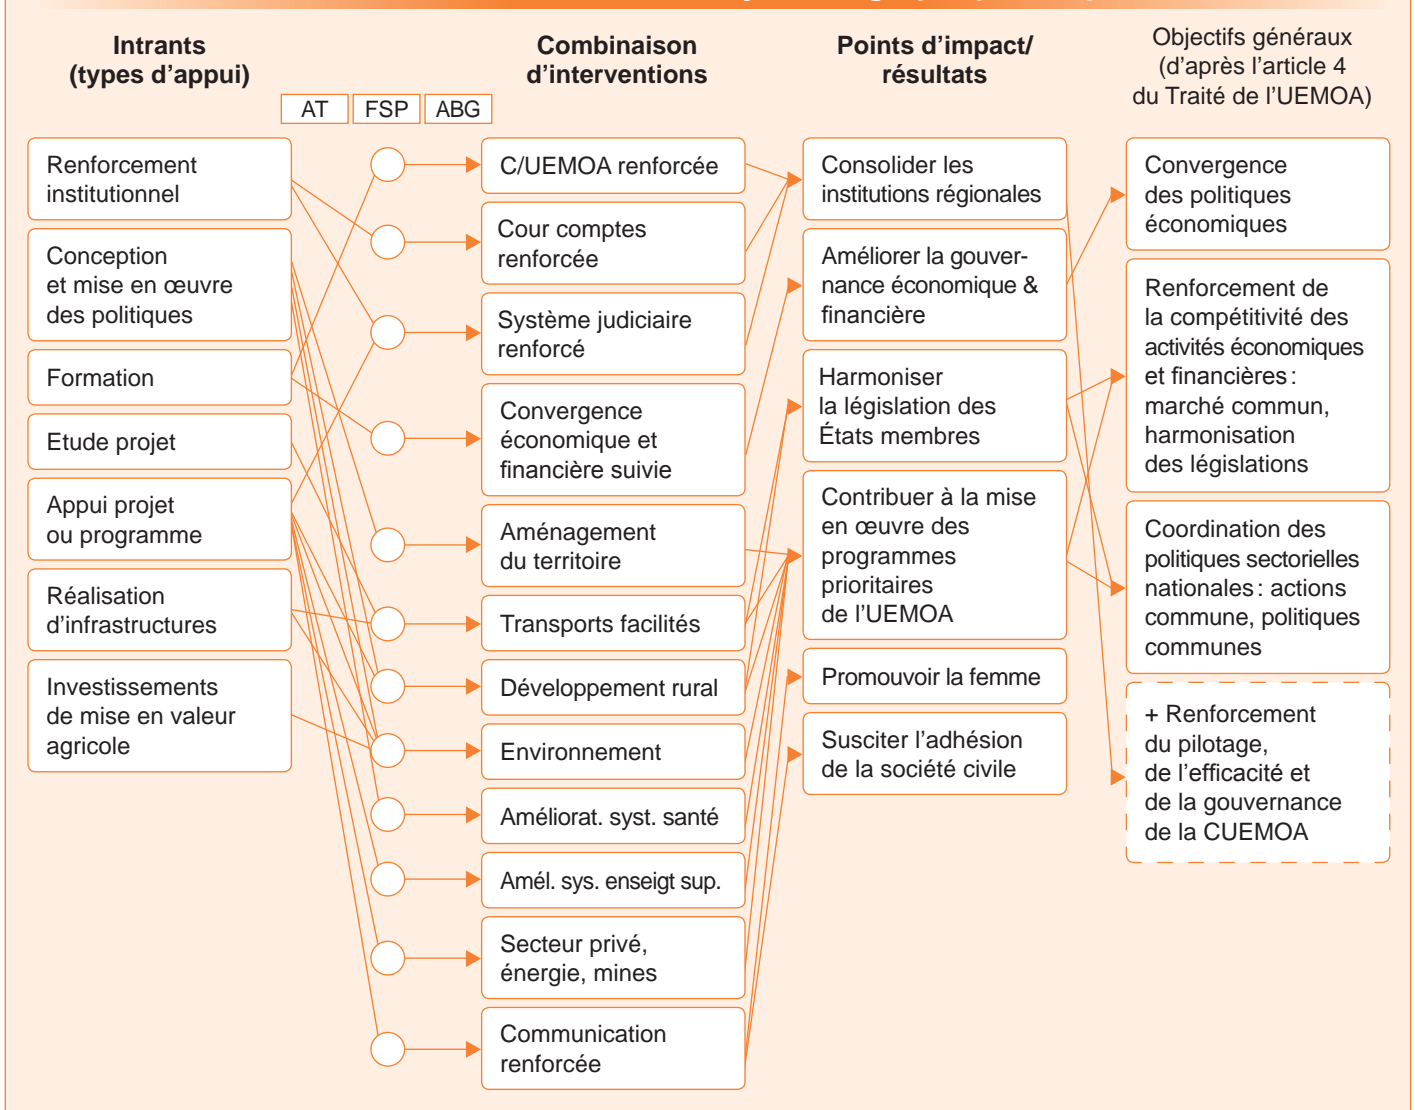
Intrants
(types d'appui)

AT | FSP | ABG

Combinaison d'interventions

Points d'impact/ résultats

Objectifs généraux (d'après l'article 4 du Traité de l'UEMOA)

Renforcement institutionnel

Conception et mise en œuvre des politiques

Formation

Etude projet

Appui projet ou programme

Réalisation d'infrastructures

Investissements de mise en valeur agricole

C/UEMOA renforcée

Cour comptes renforcée

Système judiciaire renforcé

Convergence économique et financière suivie

Aménagement du territoire

Transports facilités

Développement rural

Environnement

Améliorat. syst. santé

Amél. sys. enseigt sup.

Secteur privé, énergie, mines

Communication renforcée

Consolider les institutions régionales

Améliorer la gouvernance économique & financière

Harmoniser la législation des États membres

Contribuer à la mise en œuvre des programmes prioritaires de l'UEMOA

Promouvoir la femme

Susciter l'adhésion de la société civile

Convergence des politiques économiques

Renforcement de la compétitivité des activités économiques et financières : marché commun, harmonisation des législations

Coordination des politiques sectorielles nationales : actions commune, politiques communes

+ Renforcement du pilotage, de l'efficacité et de la gouvernance de la CUEMOA